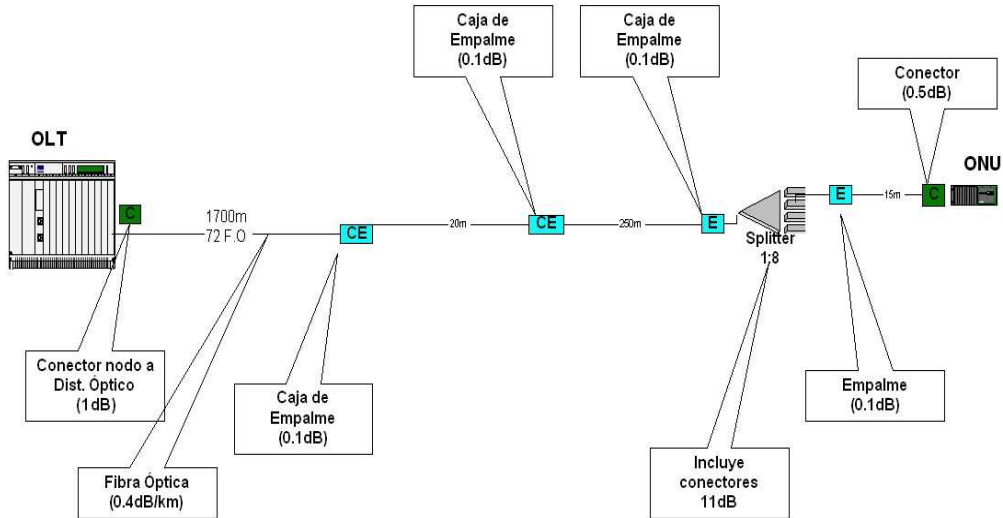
Caja de Empalme (0.1dB)

Caja de Empalme (0.1dB)

Conector (0.5dB)

OLT

ONU

C

1700m
72 F.O

CE

20m

CE

250m

E

Splitter 1:8

E

15m

C

Conector nodo a Dist. Óptico (1dB)

Caja de Empalme (0.1dB)

Empalme (0.1dB)

Fibra Óptica (0.4dB/km)

Incluye conectores 11dB